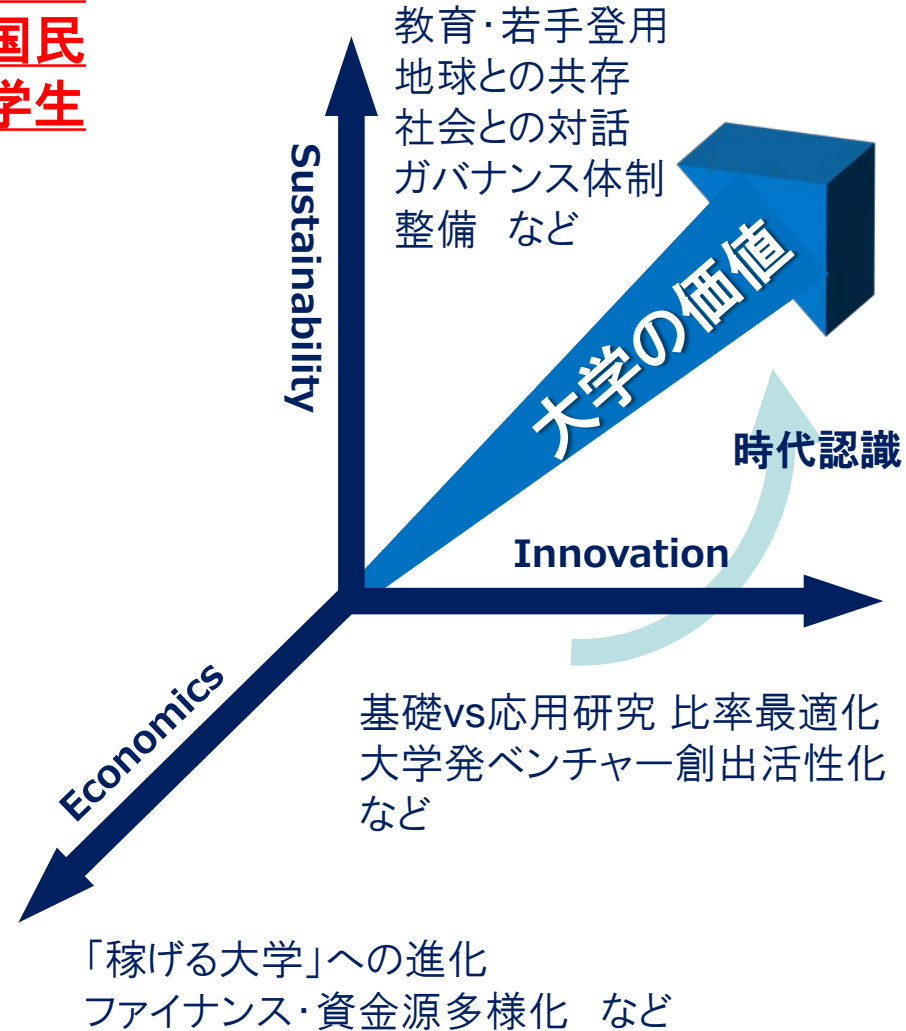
国民
学生

教育･若手登用
地球との共存
社会との対話
ガバナンス体制
整備　など

Sustainability

大学の価値

時代認識

Innovation

基礎vs応用研究 比率最適化
大学発ベンチャー創出活性化
など

Economics

「稼げる大学」への進化
ファイナンス･資金源多様化　など